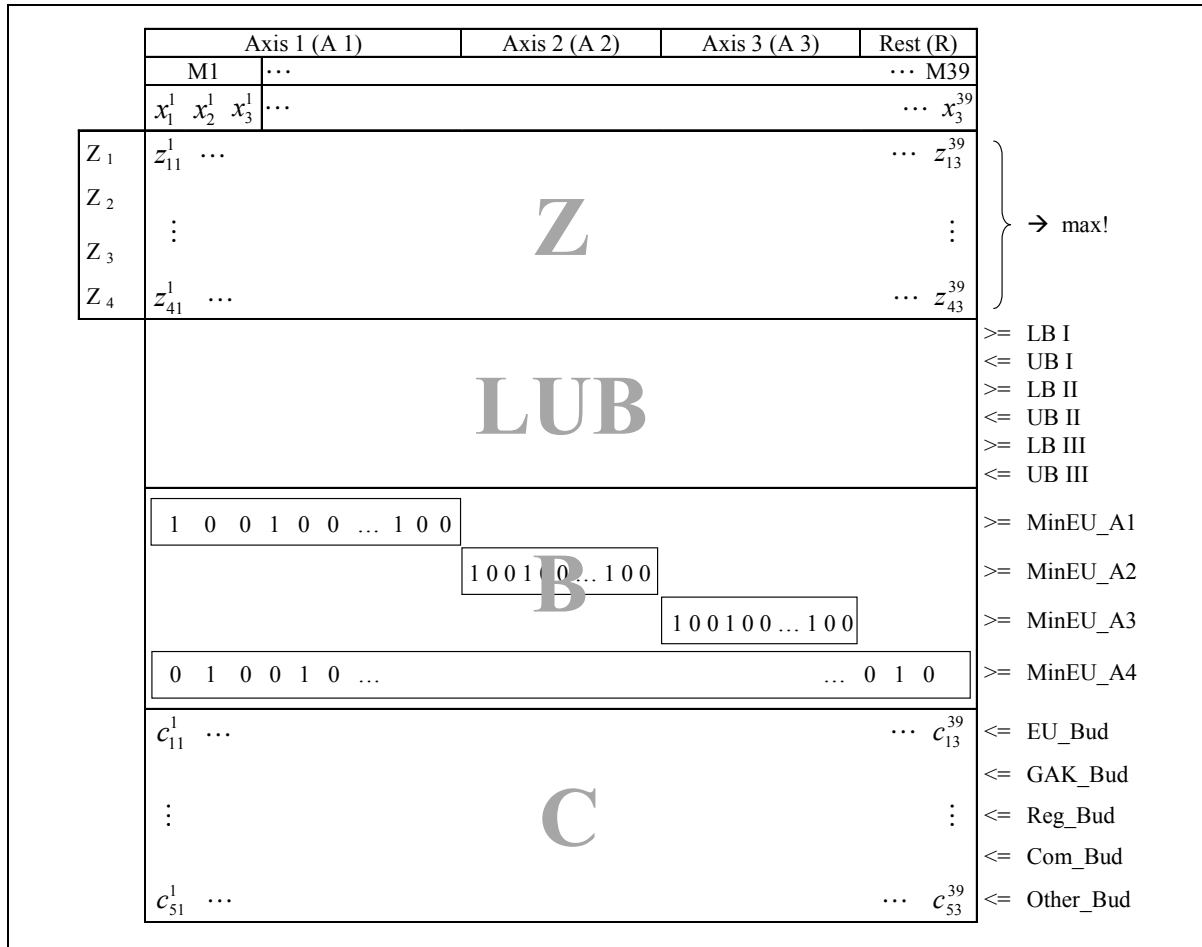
| Axis 1 (A 1) | Axis 2 (A 2) | Axis 3 (A 3) | Rest (R) |
|---|---|---|---|
| M1 ⋯ | | | ⋯ M39 |
| $x_1^1$ $x_2^1$ $x_3^1$ ⋯ | | | ⋯ $x_3^{39}$ |

Z 1 $z_{11}^1$ ⋯ ⋯ $z_{13}^{39}$
Z 2 ⋮ Z ⋮ → max!
Z 3
Z 4 $z_{41}^1$ ⋯ ⋯ $z_{43}^{39}$

LUB
>= LB I
<= UB I
>= LB II
<= UB II
>= LB III
<= UB III

B
1 0 0 1 0 0 … 1 0 0 >= MinEU_A1
1 0 0 1 0 0 … 1 0 0 >= MinEU_A2
1 0 0 1 0 0 … 1 0 0 >= MinEU_A3
0 1 0 0 1 0 … … 0 1 0 >= MinEU_A4

C
$c_{11}^1$ ⋯ ⋯ $c_{13}^{39}$ <= EU_Bud
<= GAK_Bud
⋮ ⋮ <= Reg_Bud
<= Com_Bud
$c_{51}^1$ ⋯ ⋯ $c_{53}^{39}$ <= Other_Bud